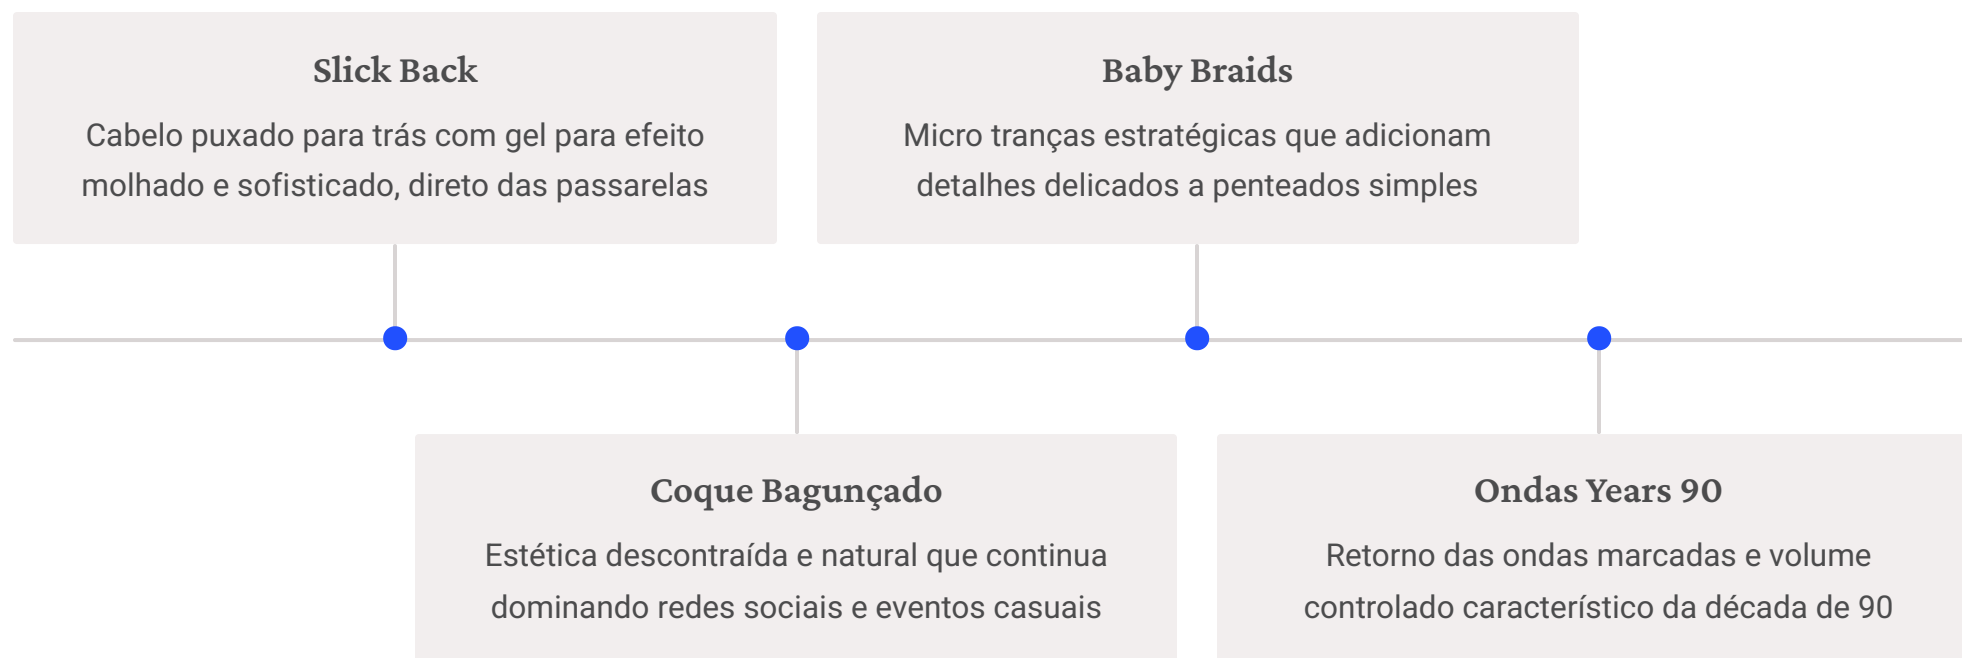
Slick Back

Cabelo puxado para trás com gel para efeito molhado e sofisticado, direto das passarelas

Coque Bagunçado

Estética descontraída e natural que continua dominando redes sociais e eventos casuais

Baby Braids

Micro tranças estratégicas que adicionam detalhes delicados a penteados simples

Ondas Years 90

Retorno das ondas marcadas e volume controlado característico da década de 90